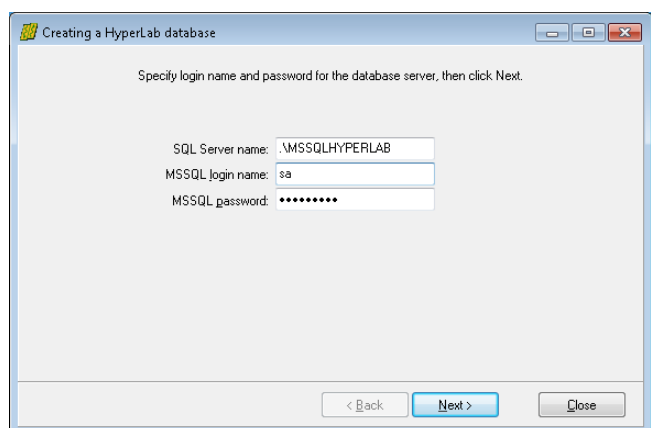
Creating a HyperLab database

Specify login name and password for the database server, then click Next.

SQL Server name: .\MSSQLHYPERLAB
MSSQL login name: sa
MSSQL password: •••••••••

< Back
Next >
Close